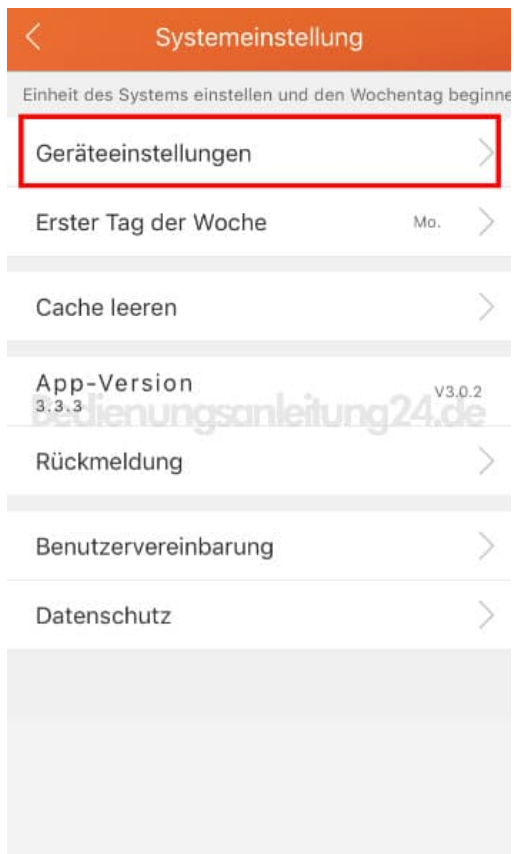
Systemeinstellung

Einheit des Systems einstellen und den Wochentag beginne

Geräteeinstellungen

Erster Tag der Woche Mo.

Cache leeren

App-Version
3.3.3
V3.0.2

bedienungsanleitung24.de

Rückmeldung

Benutzervereinbarung

Datenschutz